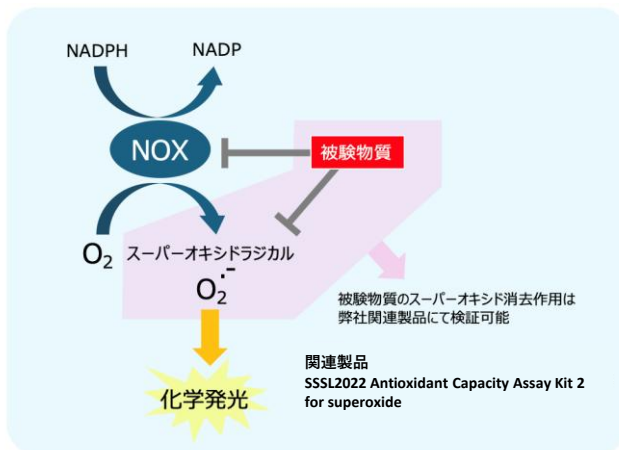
NADPH

NADP

NOX

被験物質

$O_2$

スーパーオキシドラジカル

$O_2^{\cdot-}$

被験物質のスーパーオキシド消去作用は弊社関連製品にて検証可能

関連製品
SSSL2022 Antioxidant Capacity Assay Kit 2 for superoxide

化学発光